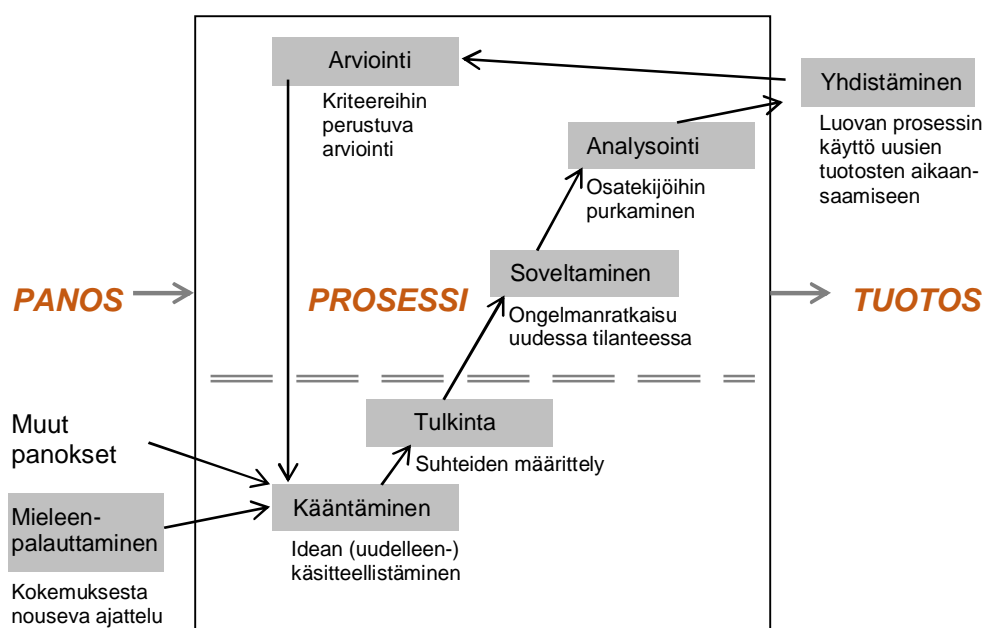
Arviointi

Kriteereihin perustuva arviointi

Yhdistäminen

Luovan prosessin käyttö uusien tuotosten aikaansaamiseen

Analysointi

Osatekijöihin purkaminen

Soveltaminen

Ongelmanratkaisu uudessa tilanteessa

PANOS

PROSESSI

TUOTOS

Tulkinta

Suhteiden määrittely

Muut panokset

Kääntäminen

Idean (uudelleen-) käsitteellistäminen

Mieleenpalauttaminen

Kokemuksesta nouseva ajattelu